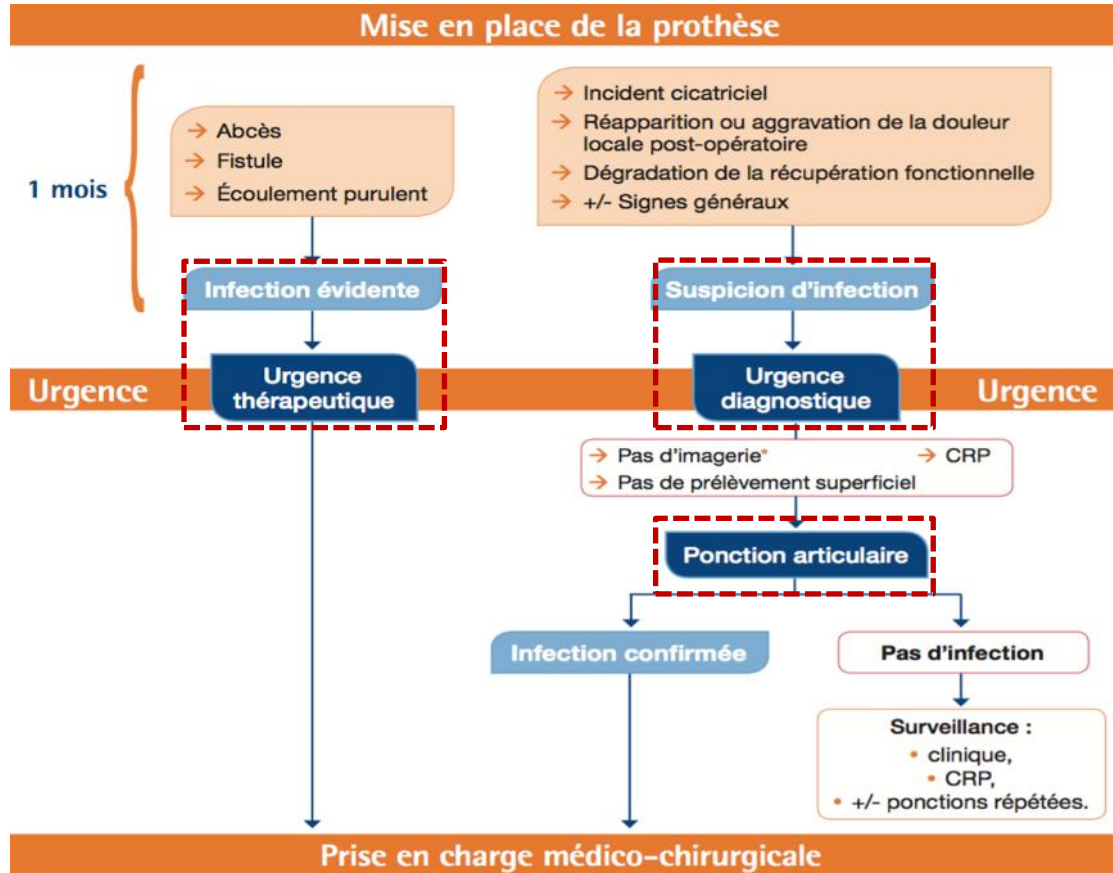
Mise en place de la prothèse

1 mois

→ Abcès
→ Fistule
→ Écoulement purulent

→ Incident cicatriciel
→ Réapparition ou aggravation de la douleur locale post-opératoire
→ Dégradation de la récupération fonctionnelle
→ +/- Signes généraux

Infection évidente

Suspicion d'infection

Urgence

Urgence thérapeutique

Urgence diagnostique

Urgence

→ Pas d'imagerie*
→ CRP
→ Pas de prélèvement superficiel

Ponction articulaire

Infection confirmée

Pas d'infection

Surveillance :
• clinique,
• CRP,
• +/- ponctions répétées.

Prise en charge médico-chirurgicale